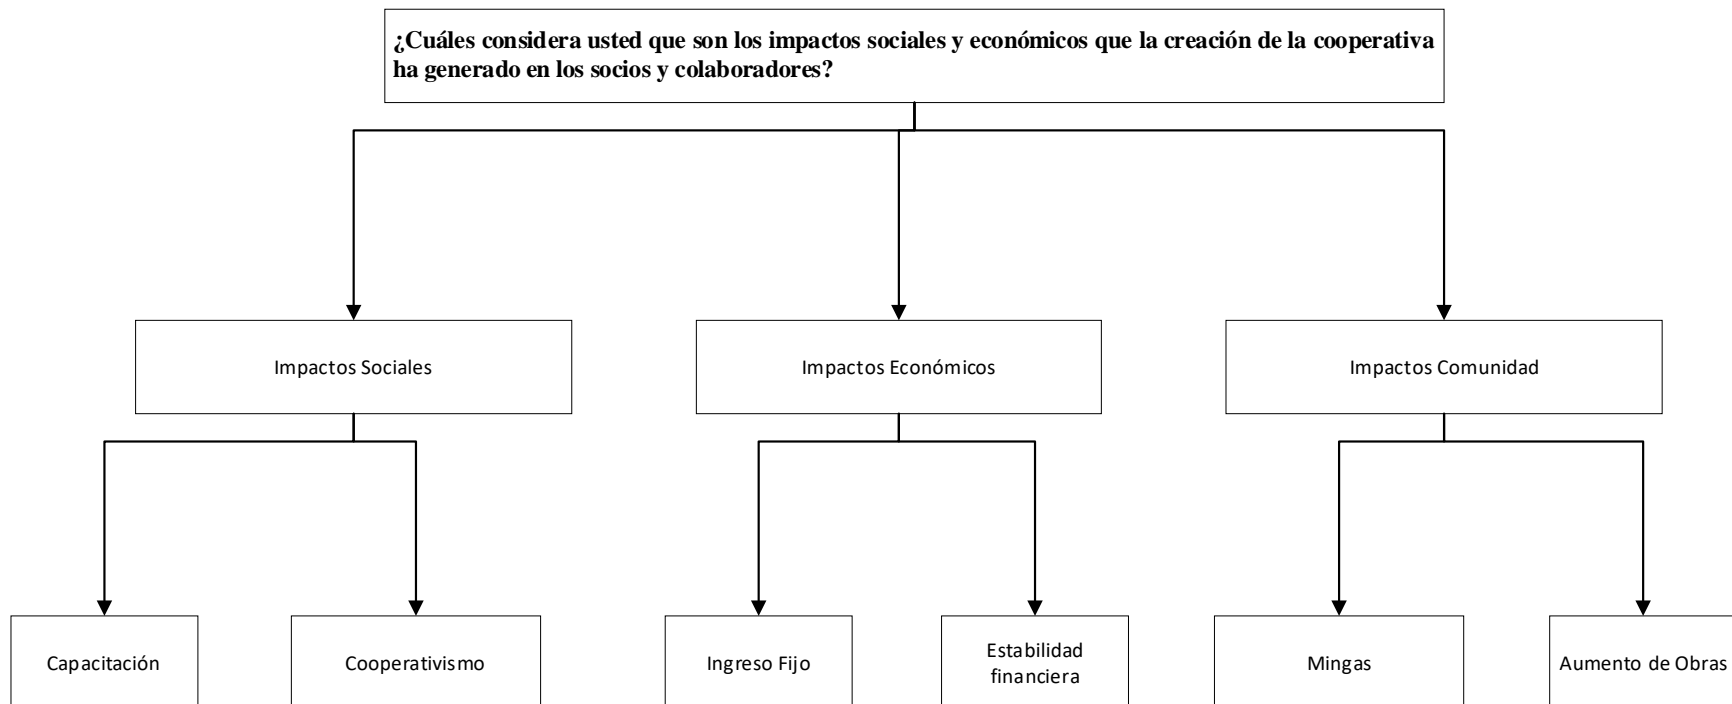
¿Cuáles considera usted que son los impactos sociales y económicos que la creación de la cooperativa ha generado en los socios y colaboradores?

Impactos Sociales

Impactos Económicos

Impactos Comunidad

Capacitación

Cooperativismo

Ingreso Fijo

Estabilidad financiera

Mingas

Aumento de Obras